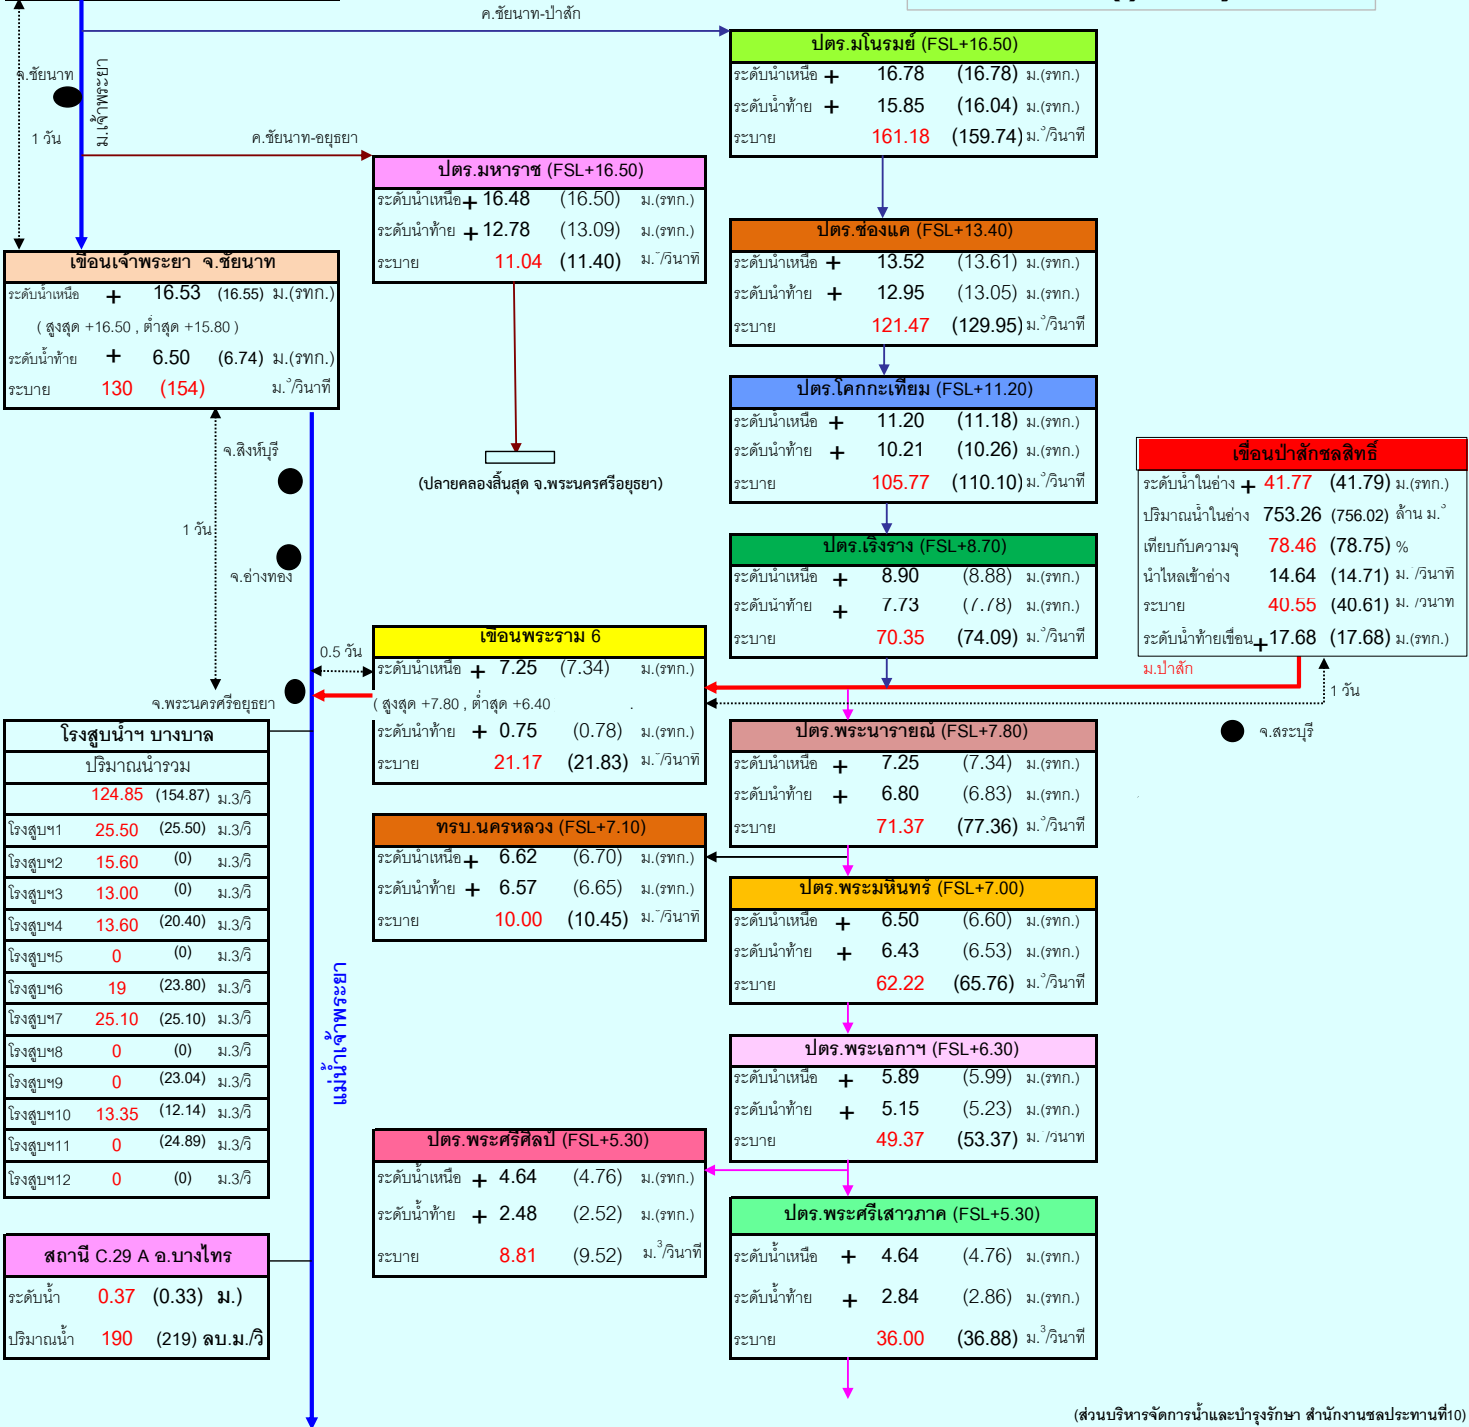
ค.ชัยนาท-ป่าสัก

จ.ชัยนาท

ม.เจ้าพระยา

1 วัน

ค.ชัยนาท-อยุธยา

ปตร.มโนรมย์ (FSL+16.50)
ระดับน้ำเหนือ + 16.78 (16.78) ม.(รทก.)
ระดับน้ำท้าย + 15.85 (16.04) ม.(รทก.)
ระบาย 161.18 (159.74) ม.$^3$/วินาที

ปตร.มหาราช (FSL+16.50)
ระดับน้ำเหนือ + 16.48 (16.50) ม.(รทก.)
ระดับน้ำท้าย + 12.78 (13.09) ม.(รทก.)
ระบาย 11.04 (11.40) ม.$^3$/วินาที

ปตร.ช่องแค (FSL+13.40)
ระดับน้ำเหนือ + 13.52 (13.61) ม.(รทก.)
ระดับน้ำท้าย + 12.95 (13.05) ม.(รทก.)
ระบาย 121.47 (129.95) ม.$^3$/วินาที

เขื่อนเจ้าพระยา จ.ชัยนาท
ระดับน้ำเหนือ + 16.53 (16.55) ม.(รทก.)
( สูงสุด +16.50 , ต่ำสุด +15.80 )
ระดับน้ำท้าย + 6.50 (6.74) ม.(รทก.)
ระบาย 130 (154) ม.$^3$/วินาที

ปตร.โคกกะเทียม (FSL+11.20)
ระดับน้ำเหนือ + 11.20 (11.18) ม.(รทก.)
ระดับน้ำท้าย + 10.21 (10.26) ม.(รทก.)
ระบาย 105.77 (110.10) ม.$^3$/วินาที

เขื่อนป่าสักชลสิทธิ์
ระดับน้ำในอ่าง + 41.77 (41.79) ม.(รทก.)
ปริมาณน้ำในอ่าง 753.26 (756.02) ล้าน ม.$^3$
เทียบกับความจุ 78.46 (78.75) %
น้ำไหลเข้าอ่าง 14.64 (14.71) ม.$^3$/วินาที
ระบาย 40.55 (40.61) ม.$^3$/วินาที
ระดับน้ำท้ายเขื่อน + 17.68 (17.68) ม.(รทก.)

จ.สิงห์บุรี

(ปลายคลองสิ้นสุด จ.พระนครศรีอยุธยา)

1 วัน

ปตร.เริงราง (FSL+8.70)
ระดับน้ำเหนือ + 8.90 (8.88) ม.(รทก.)
ระดับน้ำท้าย + 7.73 (7.78) ม.(รทก.)
ระบาย 70.35 (74.09) ม.$^3$/วินาที

จ.อ่างทอง

0.5 วัน

เขื่อนพระราม 6
ระดับน้ำเหนือ + 7.25 (7.34) ม.(รทก.)
( สูงสุด +7.80 , ต่ำสุด +6.40
ระดับน้ำท้าย + 0.75 (0.78) ม.(รทก.)
ระบาย 21.17 (21.83) ม.$^3$/วินาที

ม.ป่าสัก

1 วัน

จ.พระนครศรีอยุธยา

ปตร.พระนารายณ์ (FSL+7.80)
ระดับน้ำเหนือ + 7.25 (7.34) ม.(รทก.)
ระดับน้ำท้าย + 6.80 (6.83) ม.(รทก.)
ระบาย 71.37 (77.36) ม.$^3$/วินาที

จ.สระบุรี

| โรงสูบน้ำฯ บางบาล | | | |
|---|---|---|---|
| ปริมาณน้ำรวม | | | |
| | 124.85 | (154.87) | ม.3/วิ |
| โรงสูบฯ1 | 25.50 | (25.50) | ม.3/วิ |
| โรงสูบฯ2 | 15.60 | (0) | ม.3/วิ |
| โรงสูบฯ3 | 13.00 | (0) | ม.3/วิ |
| โรงสูบฯ4 | 13.60 | (20.40) | ม.3/วิ |
| โรงสูบฯ5 | 0 | (0) | ม.3/วิ |
| โรงสูบฯ6 | 19 | (23.80) | ม.3/วิ |
| โรงสูบฯ7 | 25.10 | (25.10) | ม.3/วิ |
| โรงสูบฯ8 | 0 | (0) | ม.3/วิ |
| โรงสูบฯ9 | 0 | (23.04) | ม.3/วิ |
| โรงสูบฯ10 | 13.35 | (12.14) | ม.3/วิ |
| โรงสูบฯ11 | 0 | (24.89) | ม.3/วิ |
| โรงสูบฯ12 | 0 | (0) | ม.3/วิ |

ทรบ.นครหลวง (FSL+7.10)
ระดับน้ำเหนือ + 6.62 (6.70) ม.(รทก.)
ระดับน้ำท้าย + 6.57 (6.65) ม.(รทก.)
ระบาย 10.00 (10.45) ม.$^3$/วินาที

ปตร.พระมหินทร์ (FSL+7.00)
ระดับน้ำเหนือ + 6.50 (6.60) ม.(รทก.)
ระดับน้ำท้าย + 6.43 (6.53) ม.(รทก.)
ระบาย 62.22 (65.76) ม.$^3$/วินาที

แม่น้ำเจ้าพระยา

ปตร.พระเอกาฯ (FSL+6.30)
ระดับน้ำเหนือ + 5.89 (5.99) ม.(รทก.)
ระดับน้ำท้าย + 5.15 (5.23) ม.(รทก.)
ระบาย 49.37 (53.37) ม.$^3$/วินาที

ปตร.พระศรีศิลป์ (FSL+5.30)
ระดับน้ำเหนือ + 4.64 (4.76) ม.(รทก.)
ระดับน้ำท้าย + 2.48 (2.52) ม.(รทก.)
ระบาย 8.81 (9.52) ม.$^3$/วินาที

ปตร.พระศรีเสาวภาค (FSL+5.30)
ระดับน้ำเหนือ + 4.64 (4.76) ม.(รทก.)
ระดับน้ำท้าย + 2.84 (2.86) ม.(รทก.)
ระบาย 36.00 (36.88) ม.$^3$/วินาที

สถานี C.29 A อ.บางไทร
ระดับน้ำ 0.37 (0.33) ม.)
ปริมาณน้ำ 190 (219) ลบ.ม./วิ

(ส่วนบริหารจัดการน้ำและบำรุงรักษา สำนักงานชลประทานที่10)